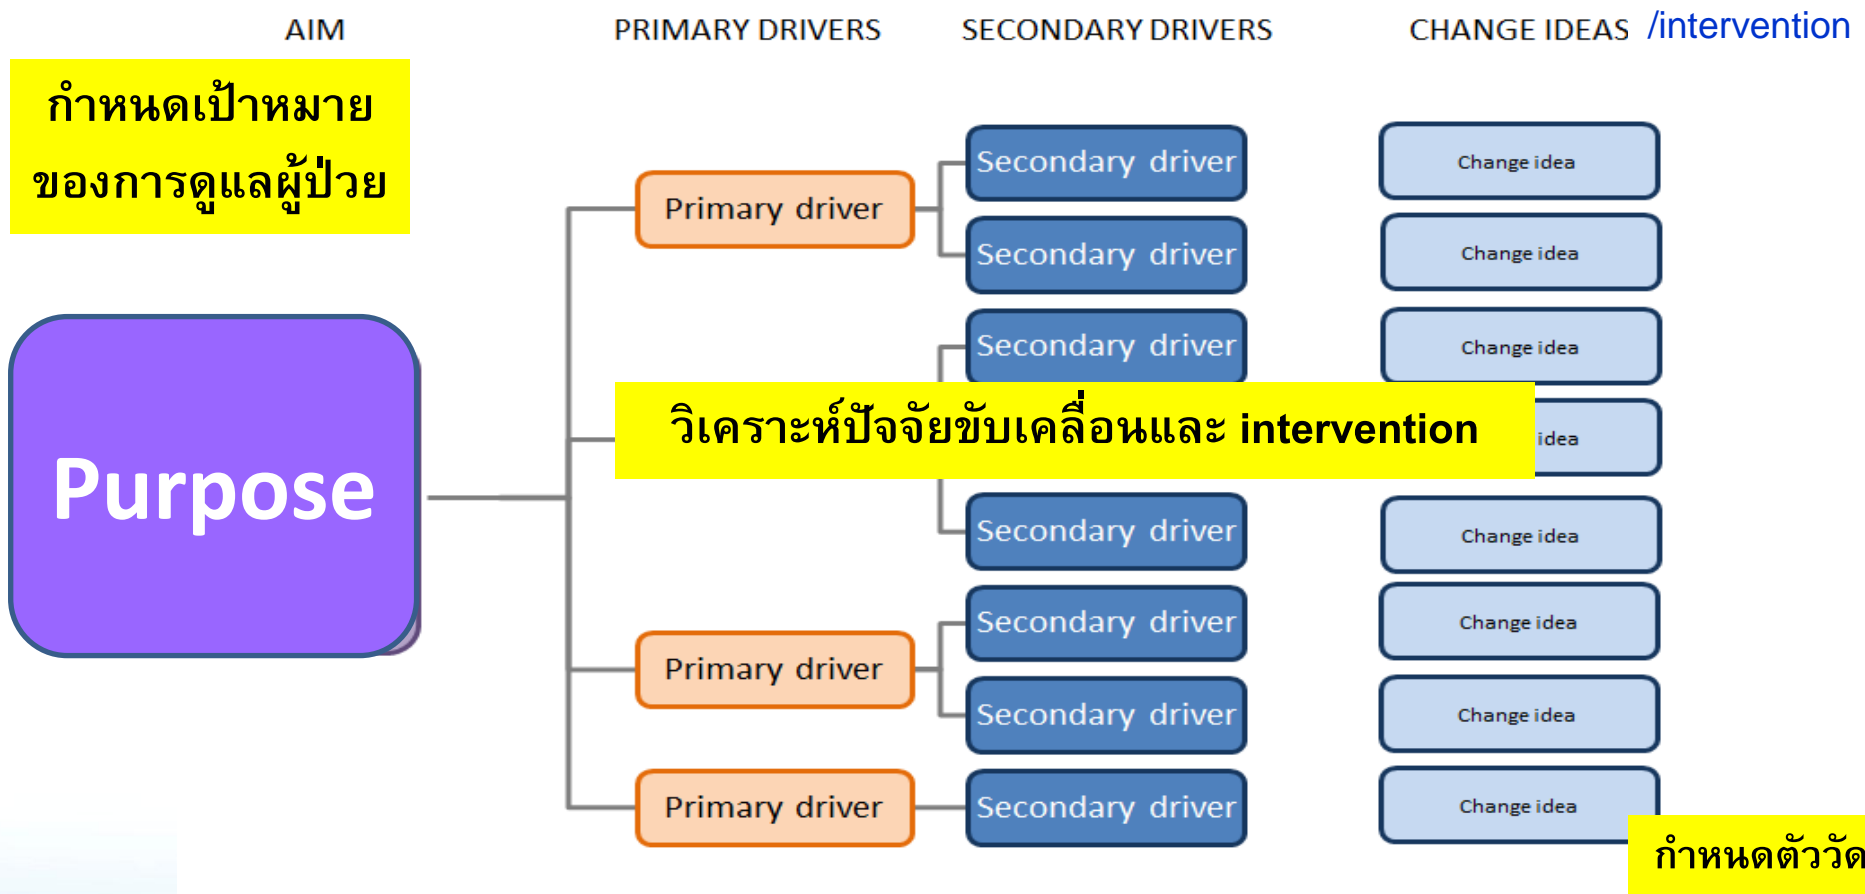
AIM

PRIMARY DRIVERS

SECONDARY DRIVERS

CHANGE IDEAS /intervention

กำหนดเป้าหมายของการดูแลผู้ป่วย

Purpose

Primary driver

Secondary driver

Secondary driver

Secondary driver

วิเคราะห์ปัจจัยขับเคลื่อนและ intervention

Secondary driver

Primary driver

Secondary driver

Secondary driver

Primary driver

Secondary driver

Change idea

Change idea

Change idea

idea

Change idea

Change idea

Change idea

Change idea

กำหนดตัววัด